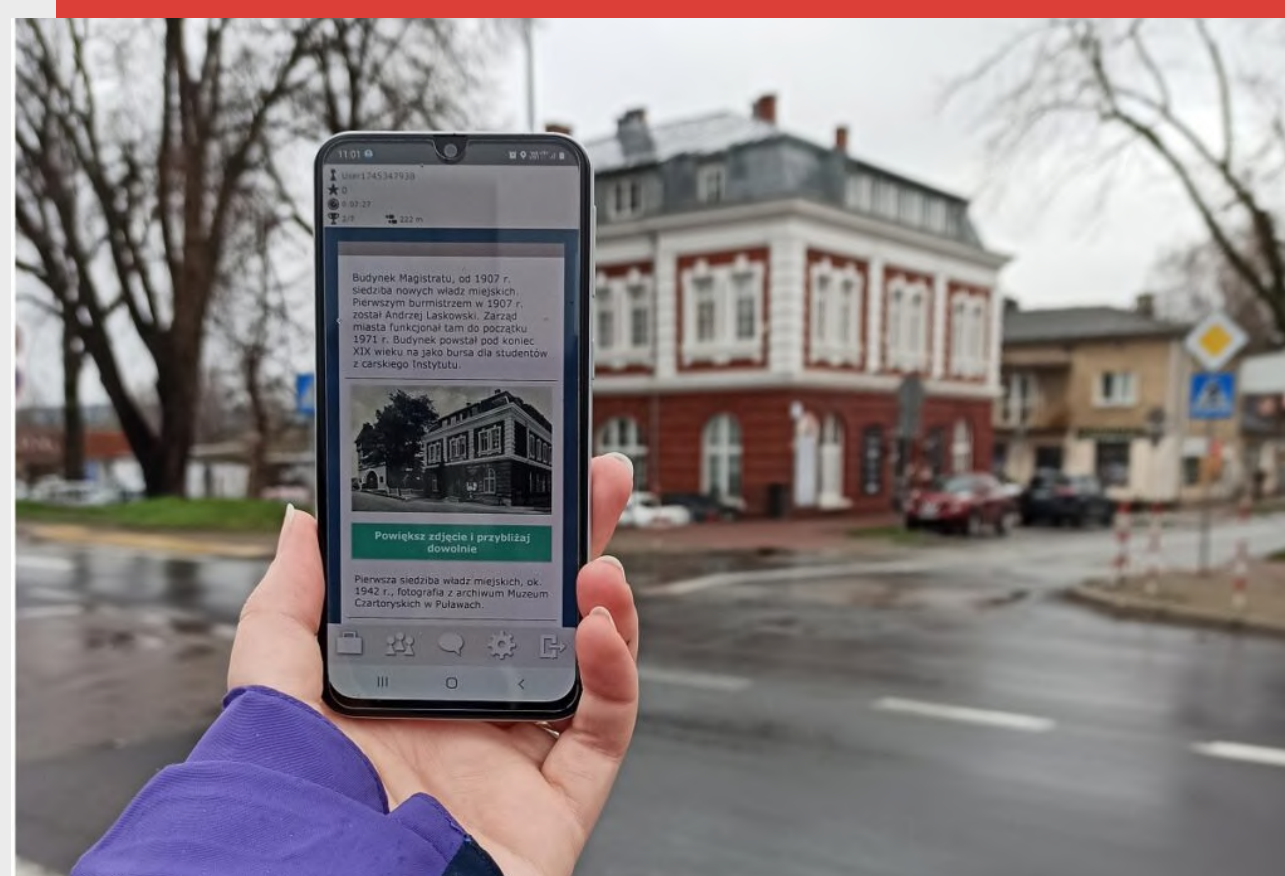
11:01

User1745347938

0

0:00:27

2/9

222 m

Budynek Magistratu, od 1907 r. siedziba nowych władz miejskich. Pierwszym burmistrzem w 1907 r. został Andrzej Laskowski. Zarząd miasta funkcjonał tam do początku 1971 r. Budynek powstał pod koniec XIX wieku na jako bursa dla studentów z carskiego Instytutu.

Powiększ zdjęcie i przybliżaj dowolnie

Pierwsza siedziba władz miejskich, ok. 1942 r., fotografia z archiwum Muzeum Czartoryskich w Puławach.